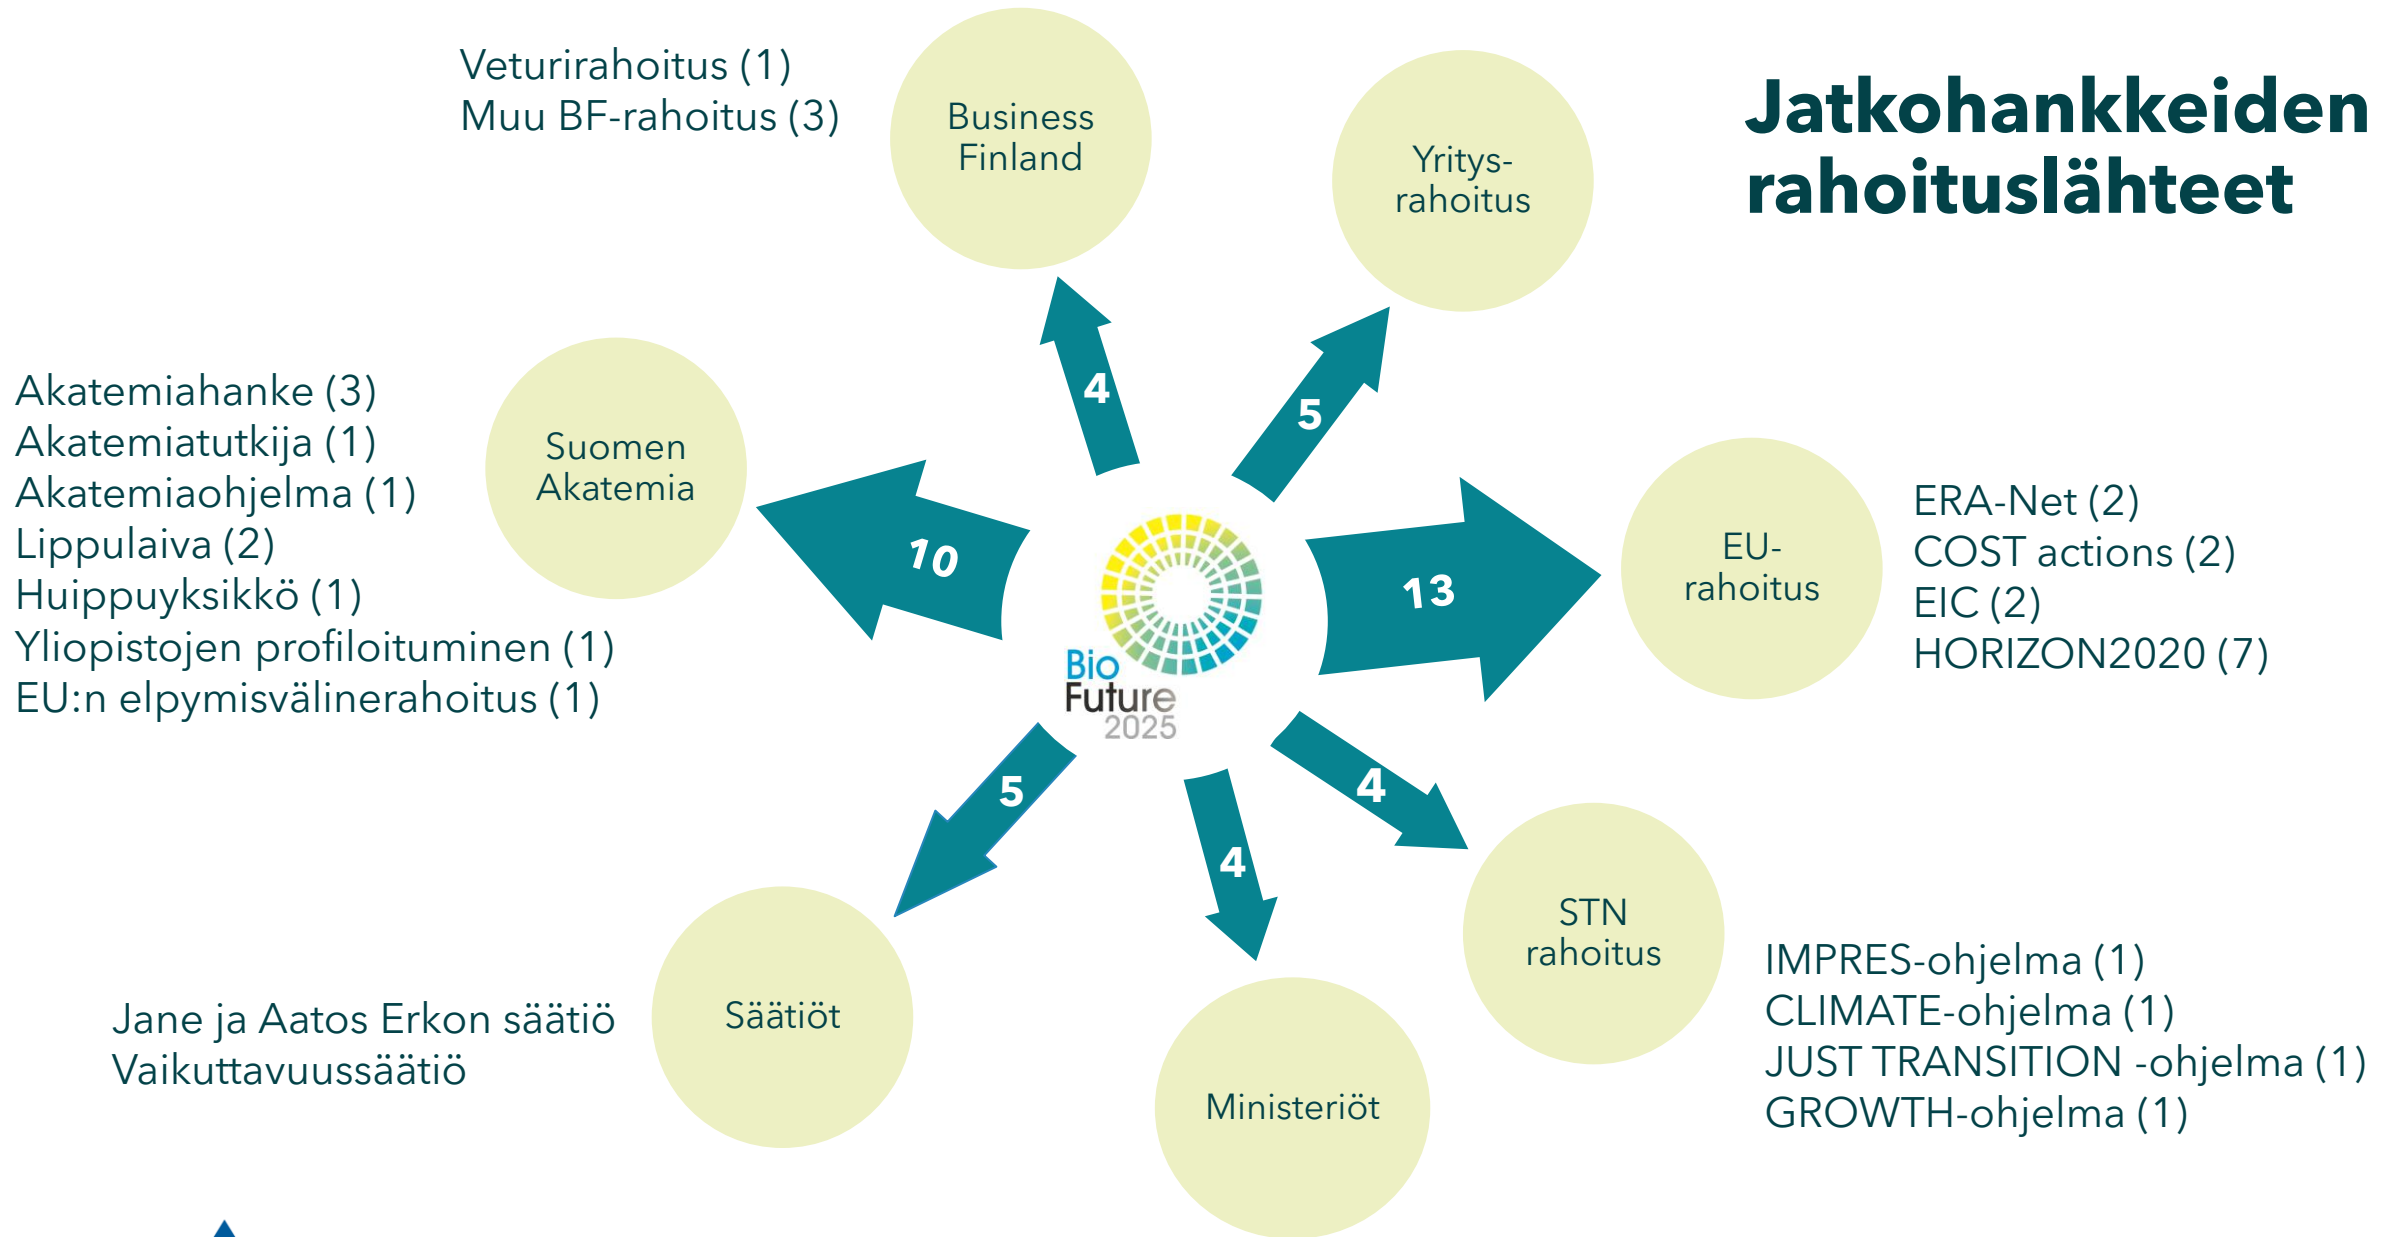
Jatkohankkeiden rahoituslähteet

Veturirahoitus (1)
Muu BF-rahoitus (3)

Business Finland

Yritys-rahoitus

Akatemiahanke (3)
Akatemiatutkija (1)
Akatemiaohjelma (1)
Lippulaiva (2)
Huippuyksikkö (1)
Yliopistojen profiloituminen (1)
EU:n elpymisvälinerahoitus (1)

Suomen Akatemia

4

5

10

13

Bio Future 2025

EU-rahoitus

ERA-Net (2)
COST actions (2)
EIC (2)
HORIZON2020 (7)

5

4

4

STN rahoitus

IMPRES-ohjelma (1)
CLIMATE-ohjelma (1)
JUST TRANSITION -ohjelma (1)
GROWTH-ohjelma (1)

Jane ja Aatos Erkon säätiö
Vaikuttavuussäätiö

Säätiöt

Ministeriöt